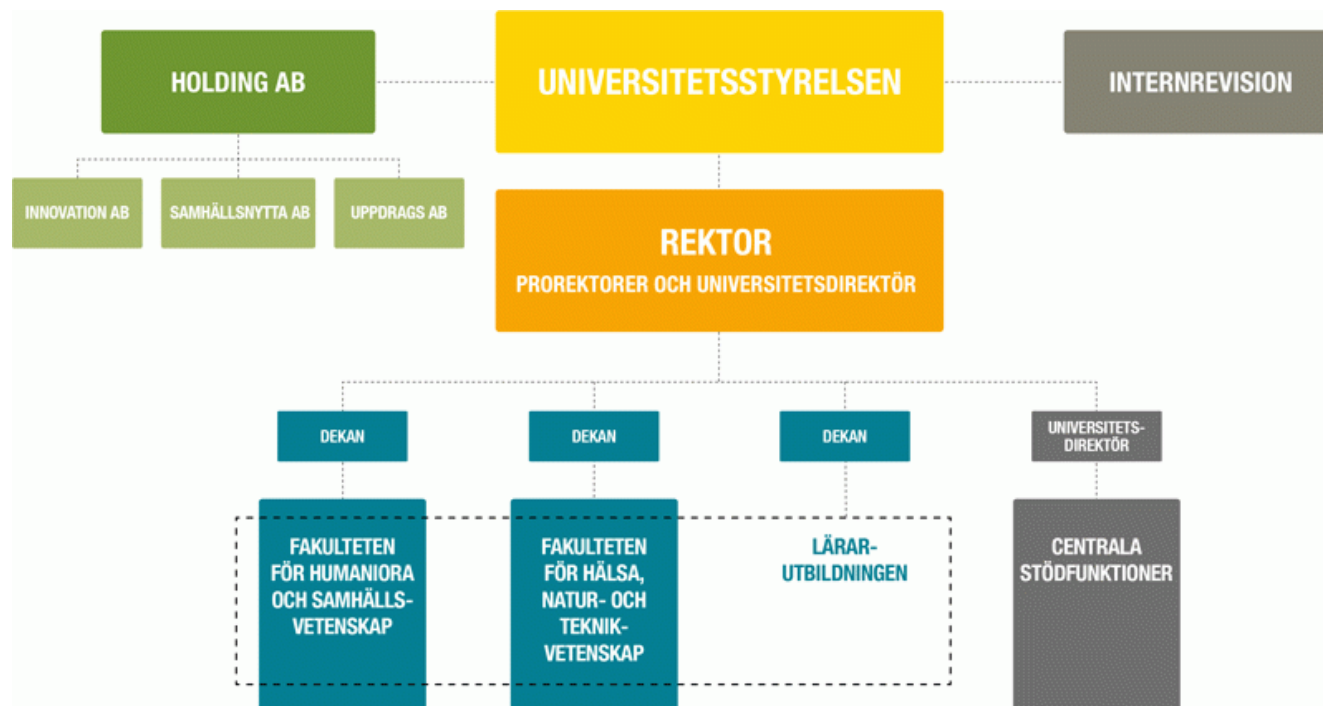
HOLDING AB

UNIVERSITETSSTYRELSEN

INTERNREVISION

INNOVATION AB

SAMHÄLLSNYTTA AB

UPPDRAGS AB

REKTOR

PROREKTORER OCH UNIVERSITETSDIREKTÖR

DEKAN

DEKAN

DEKAN

UNIVERSITETS-DIREKTÖR

FAKULTETEN FÖR HUMANIORA OCH SAMHÄLLS-VETENSKAP

FAKULTETEN FÖR HÄLSA, NATUR- OCH TEKNIK-VETENSKAP

LÄRAR-UTBILDNINGEN

CENTRALA STÖDFUNKTIONER